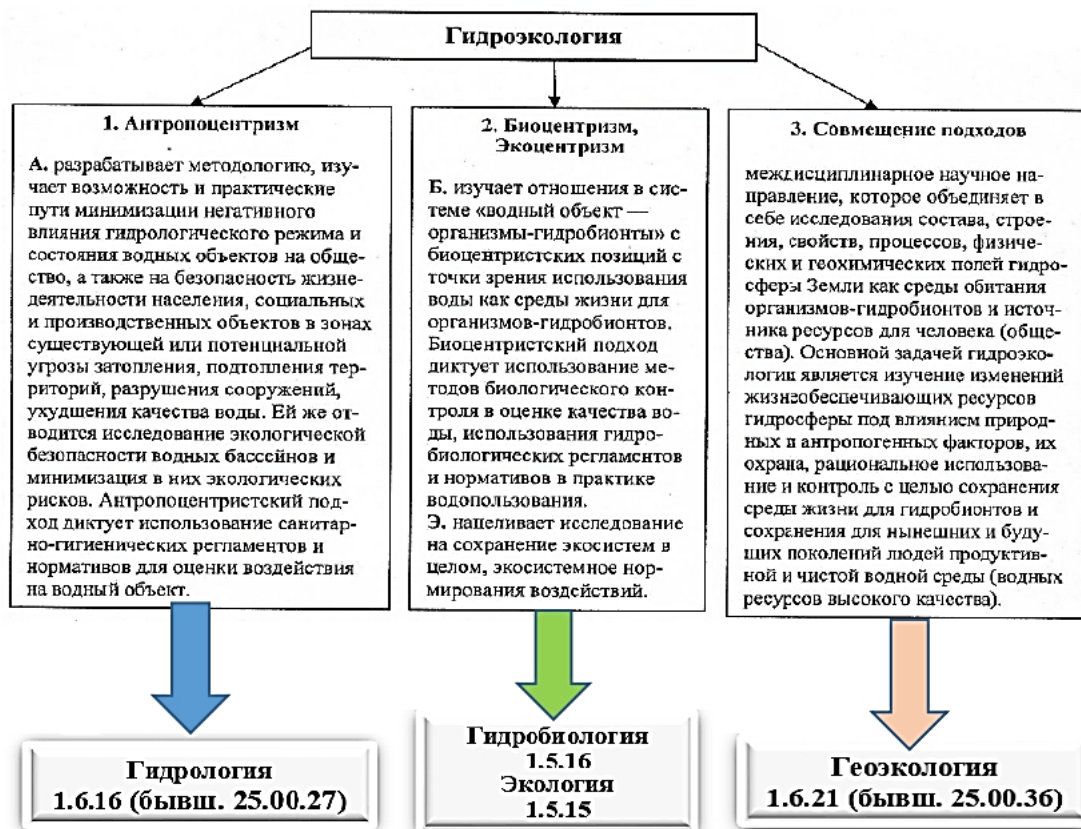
Гидроэкология

1. Антропоцентризм

А. разрабатывает методологию, изучает возможность и практические пути минимизации негативного влияния гидрологического режима и состояния водных объектов на общество, а также на безопасность жизнедеятельности населения, социальных и производственных объектов в зонах существующей или потенциальной угрозы затопления, подтопления территорий, разрушения сооружений, ухудшения качества воды. Ей же отводится исследование экологической безопасности водных бассейнов и минимизация в них экологических рисков. Антропоцентристский подход диктует использование санитарно-гигиенических регламентов и нормативов для оценки воздействия на водный объект.

2. Биоцентризм, Экоцентризм

Б. изучает отношения в системе «водный объект — организмы-гидробионты» с биоцентристских позиций с точки зрения использования воды как среды жизни для организмов-гидробионтов. Биоцентристский подход диктует использование методов биологического контроля в оценке качества воды, использования гидробиологических регламентов и нормативов в практике водопользования.
Э. нацеливает исследование на сохранение экосистем в целом, экосистемное нормирования воздействий.

3. Совмещение подходов

междисциплинарное научное направление, которое объединяет в себе исследования состава, строения, свойств, процессов, физических и геохимических полей гидросферы Земли как среды обитания организмов-гидробионтов и источника ресурсов для человека (общества). Основной задачей гидроэкологии является изучение изменений жизнеобеспечивающих ресурсов гидросферы под влиянием природных и антропогенных факторов, их охрана, рациональное использование и контроль с целью сохранения среды жизни для гидробионтов и сохранения для нынешних и будущих поколений людей продуктивной и чистой водной среды (водных ресурсов высокого качества).

Гидрология
1.6.16 (бывш. 25.00.27)

Гидробиология
1.5.16
Экология
1.5.15

Геоэкология
1.6.21 (бывш. 25.00.36)